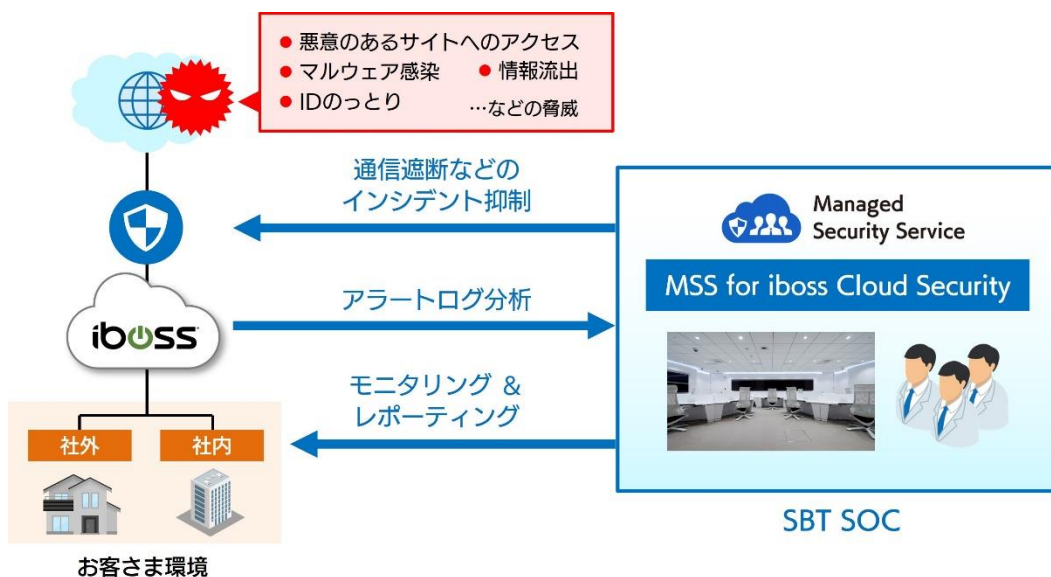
● 悪意のあるサイトへのアクセス
● マルウェア感染 ● 情報流出
● IDのっとり …などの脅威

通信遮断などの
インシデント抑制

Managed
Security Service

MSS for iboss Cloud Security

iboss

アラートログ分析

モニタリング &
レポーティング

社外
社内

お客さま環境

SBT SOC